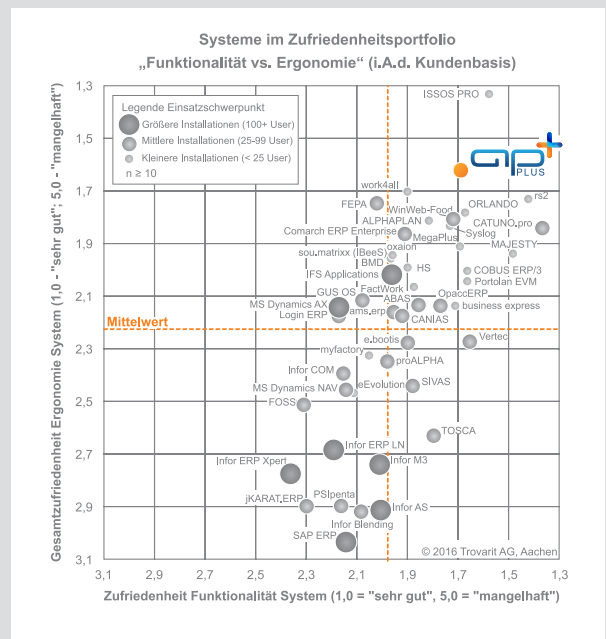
Systeme im Zufriedenheitsportfolio
„Funktionalität vs. Ergonomie“ (i.A.d. Kundenbasis)

Gesamtzufriedenheit Ergonomie System (1,0 = "sehr gut", 5,0 = "mangelhaft")

Legende Einsatzschwerpunkt
Größere Installationen (100+ User)
Mittlere Installationen (25-99 User)
Kleinere Installationen (< 25 User)
n ≥ 10

gp PLUS

ISSOS PRO
work4all
rs2
ORLANDO
FEPA
WinWeb-Food
ALPHAPLAN
CATUNO.pro
Syslog
Comarch ERP Enterprise
MegaPlus
MAJESTY
oxaion
sou.matrixx (IBeeS)
BMD
HS
COBUS ERP/3
IFS Applications
Portolan EVM
FactWork
GUS OS
ABAS
OpaccERP
MS Dynamics AX
ams.erp
business express
Login ERP
CANIAS
Mittelwert
e.bootis
Vertec
myfactory
proALPHA
Infor COM
MS Dynamics NAV
eEvolution
SIVAS
FOSS
TOSCA
Infor ERP LN
Infor M3
Infor ERP Xpert
PSIpenta
jKARAT.ERP
Infor AS
Infor Blending
SAP ERP
© 2016 Trovarit AG, Aachen

1,3
1,5
1,7
1,9
2,1
2,3
2,5
2,7
2,9
3,1

3,1 2,9 2,7 2,5 2,3 2,1 1,9 1,7 1,5 1,3

Zufriedenheit Funktionalität System (1,0 = "sehr gut", 5,0 = "mangelhaft")